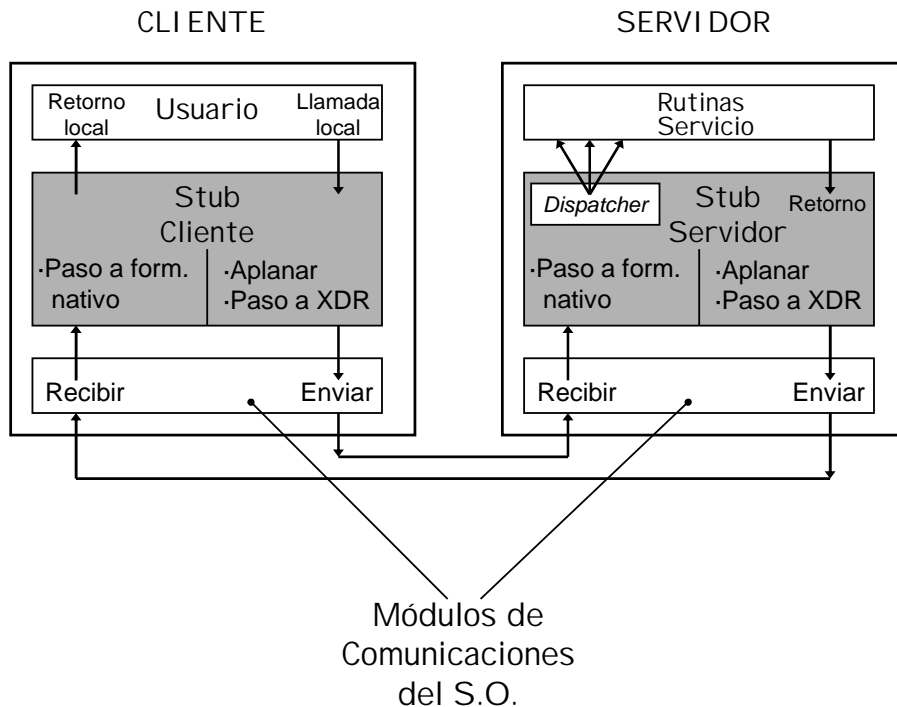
CLIENTE

SERVIDOR

Retorno local

Usuario

Llamada local

Stub Cliente

·Paso a form. nativo

·Aplanar
·Paso a XDR

Recibir

Enviar

Rutinas Servicio

Dispatcher

Stub Servidor

Retorno

·Paso a form. nativo

·Aplanar
·Paso a XDR

Recibir

Enviar

Módulos de Comunicaciones del S.O.